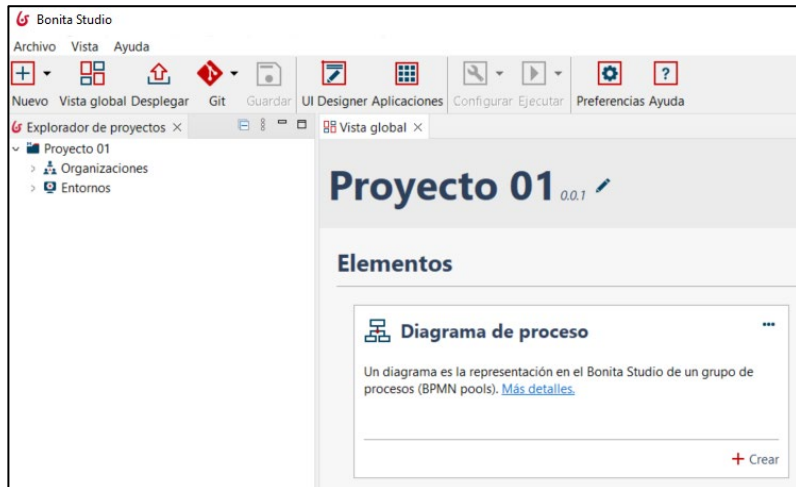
Bonita Studio

Archivo Vista Ayuda

Nuevo Vista global Desplegar Git Guardar UI Designer Aplicaciones Configurar Ejecutar Preferencias Ayuda

Explorador de proyectos ×

Proyecto 01
Organizaciones
Entornos

Vista global ×

Proyecto 01 0.0.1

Elementos

Diagrama de proceso

...

Un diagrama es la representación en el Bonita Studio de un grupo de procesos (BPMN pools). Más detalles.

+ Crear